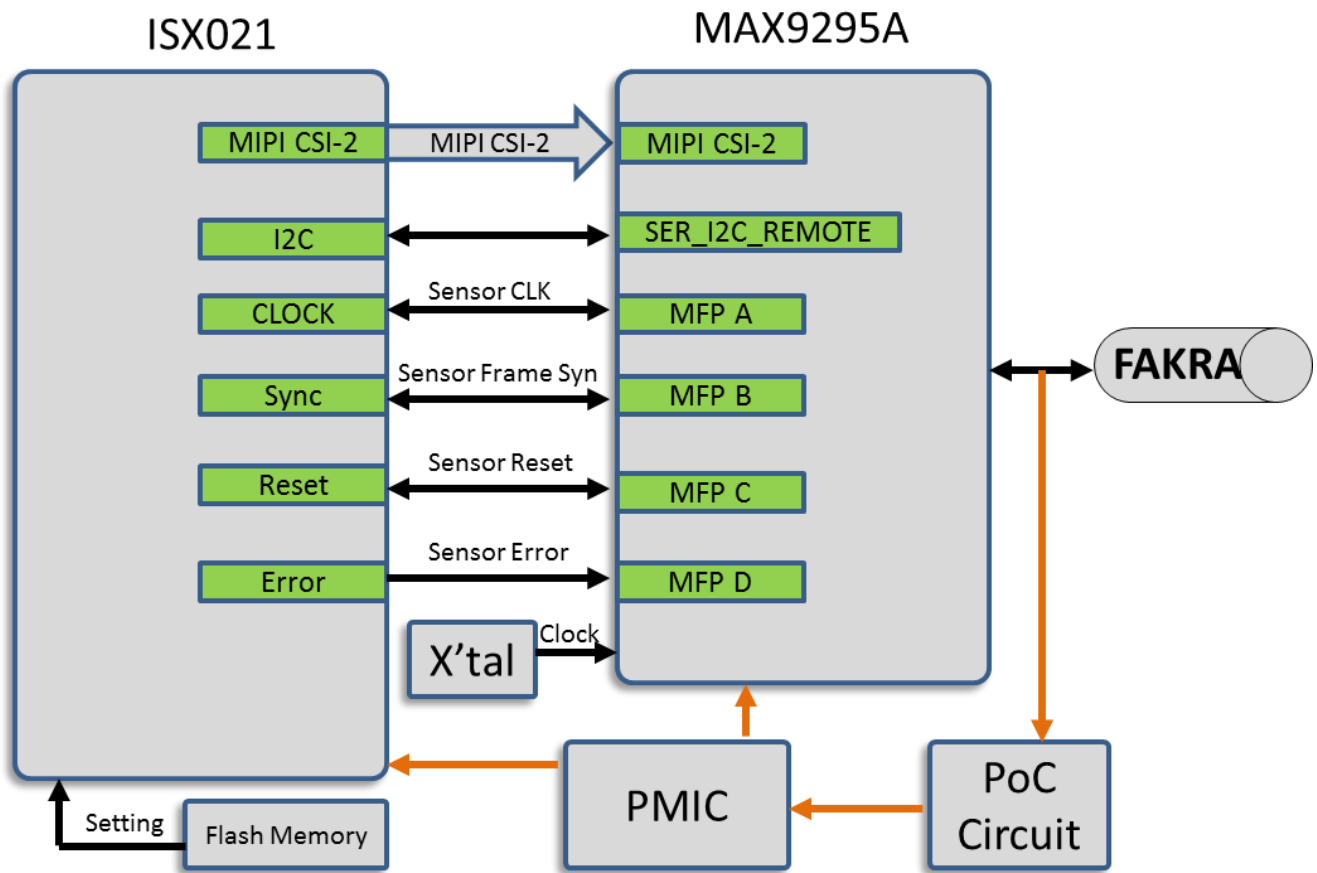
ISX021

MAX9295A

MIPI CSI-2

MIPI CSI-2

MIPI CSI-2

I2C

SER_I2C_REMOTE

CLOCK

Sensor CLK

MFP A

Sync

Sensor Frame Syn

MFP B

FAKRA

Reset

Sensor Reset

MFP C

Error

Sensor Error

MFP D

X'tal

Clock

PMIC

PoC Circuit

Setting

Flash Memory